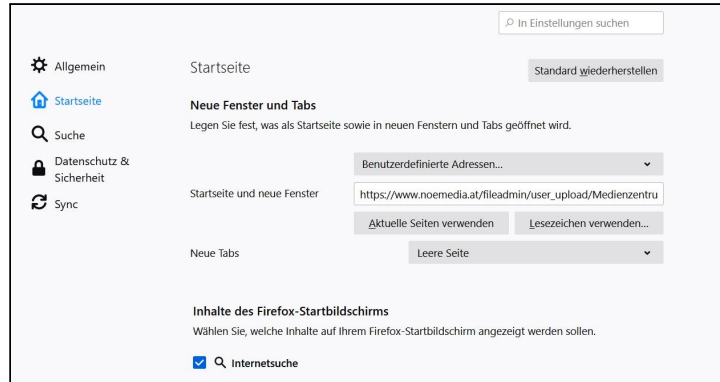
In Einstellungen suchen

Allgemein
Startseite
Suche
Datenschutz & Sicherheit
Sync

Startseite

Standard wiederherstellen

Neue Fenster und Tabs

Legen Sie fest, was als Startseite sowie in neuen Fenstern und Tabs geöffnet wird.

Benutzerdefinierte Adressen...

Startseite und neue Fenster

https://www.noemedia.at/fileadmin/user_upload/Medienzentru

Aktuelle Seiten verwenden

Lesezeichen verwenden...

Neue Tabs

Leere Seite

Inhalte des Firefox-Startbildschirms

Wählen Sie, welche Inhalte auf Ihrem Firefox-Startbildschirm angezeigt werden sollen.

Internetsuche